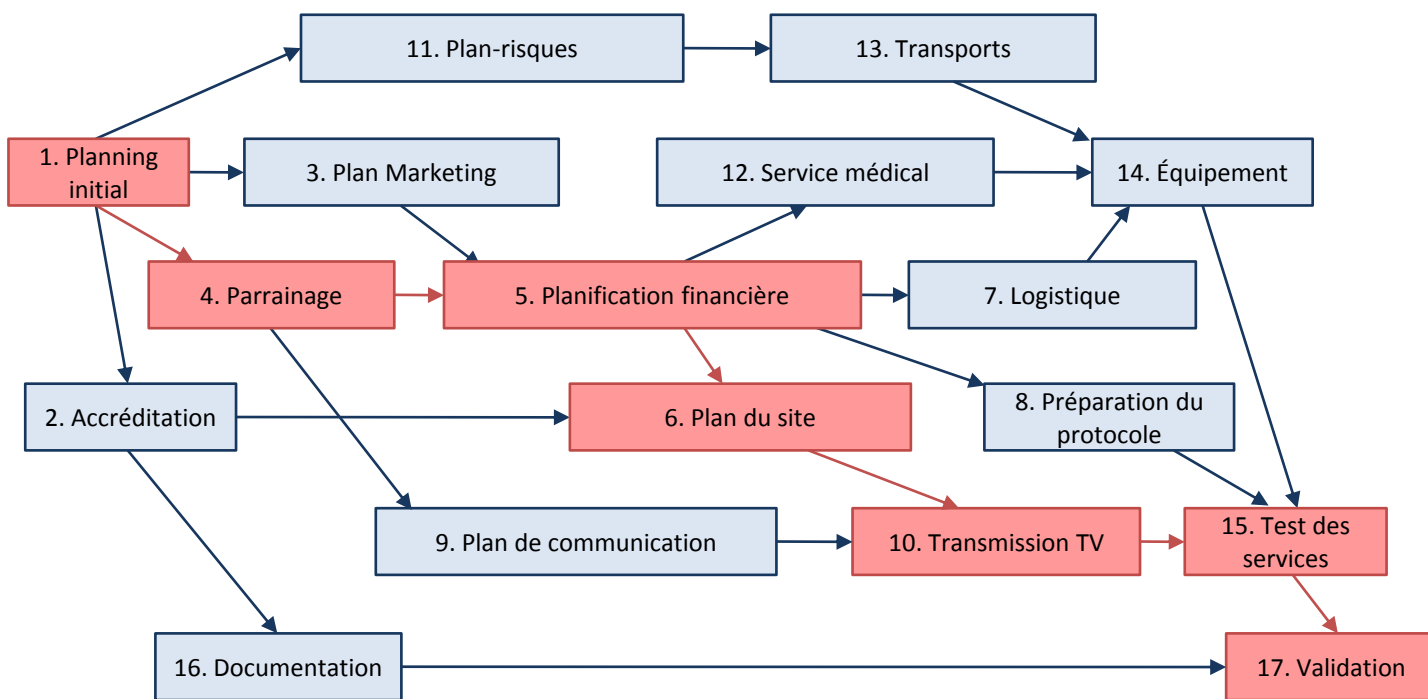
11. Plan-risques

13. Transports

1. Planning initial

3. Plan Marketing

12. Service médical

14. Équipement

4. Parrainage

5. Planification financière

7. Logistique

2. Accréditation

6. Plan du site

8. Préparation du protocole

9. Plan de communication

10. Transmission TV

15. Test des services

16. Documentation

17. Validation